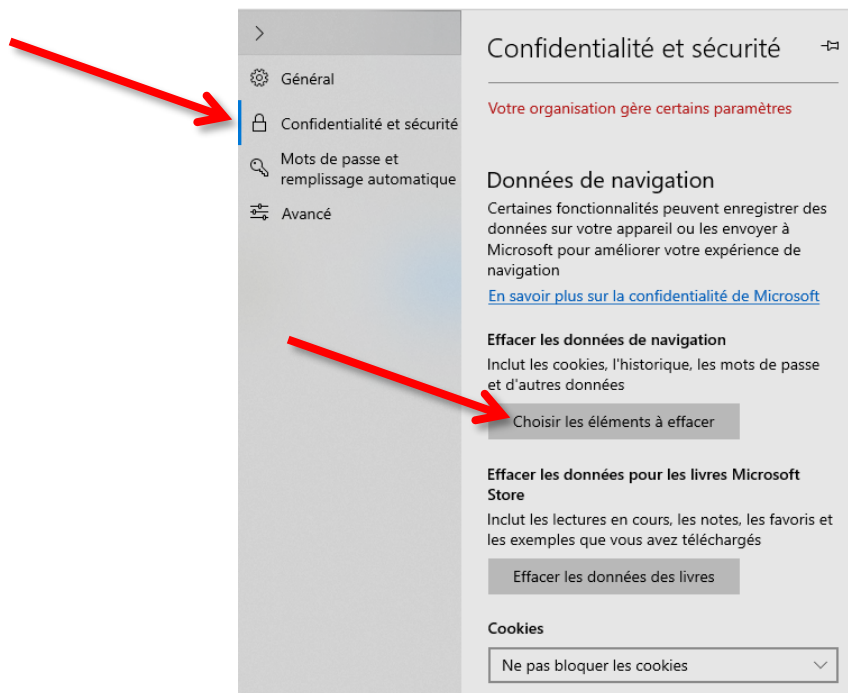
>

Général

Confidentialité et sécurité

Mots de passe et remplissage automatique

Avancé

Confidentialité et sécurité

Votre organisation gère certains paramètres

Données de navigation

Certaines fonctionnalités peuvent enregistrer des données sur votre appareil ou les envoyer à Microsoft pour améliorer votre expérience de navigation

En savoir plus sur la confidentialité de Microsoft

Effacer les données de navigation

Inclut les cookies, l'historique, les mots de passe et d'autres données

Choisir les éléments à effacer

Effacer les données pour les livres Microsoft Store

Inclut les lectures en cours, les notes, les favoris et les exemples que vous avez téléchargés

Effacer les données des livres

Cookies

Ne pas bloquer les cookies